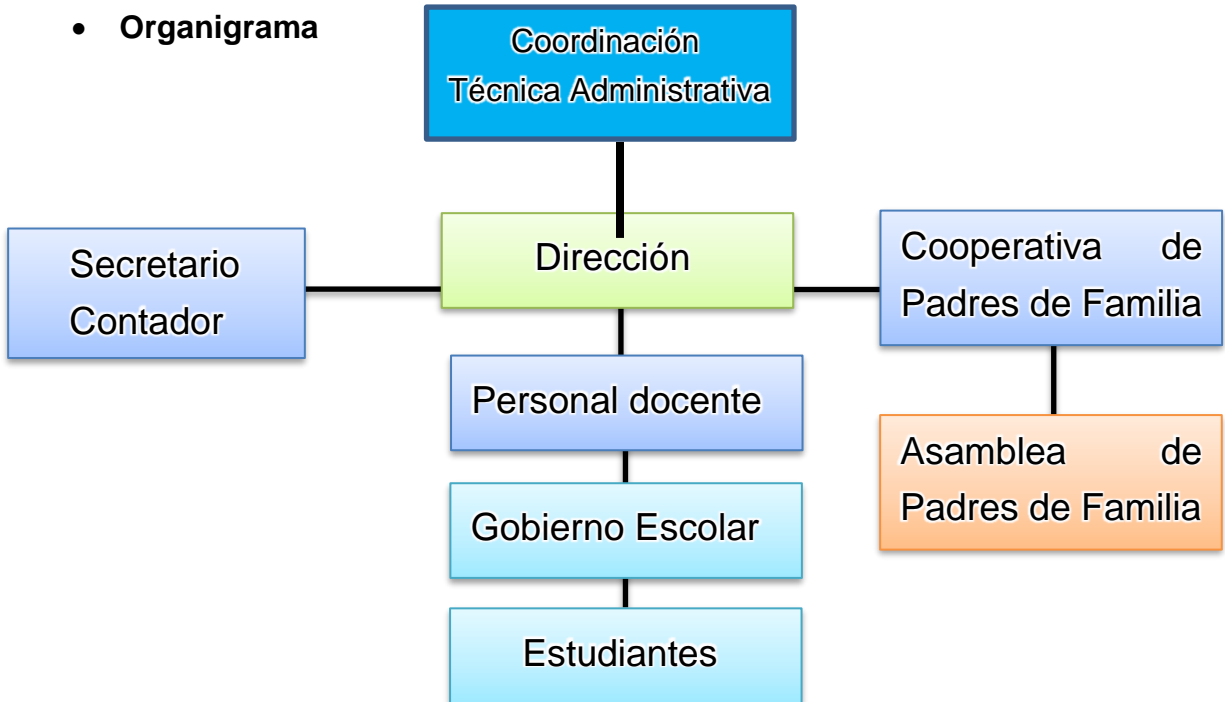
• **Organigrama**

Coordinación Técnica Administrativa

Secretario Contador

Dirección

Cooperativa de Padres de Familia

Personal docente

Asamblea de Padres de Familia

Gobierno Escolar

Estudiantes